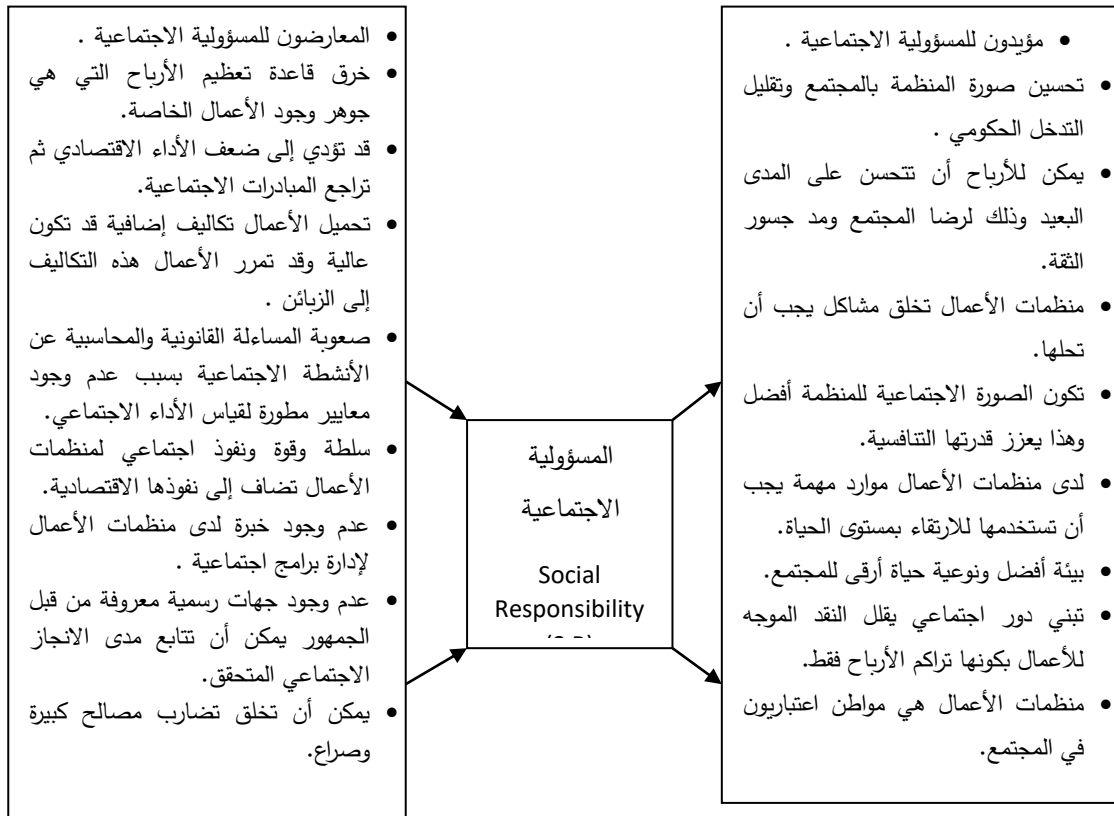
• مؤيدون للمسؤولية الاجتماعية .
• تحسين صورة المنظمة بالمجتمع وتقليل التدخل الحكومي .
• يمكن للأرباح أن تتحسن على المدى البعيد وذلك لرضا المجتمع ومد جسور الثقة.
• منظمات الأعمال تخلق مشاكل يجب أن تحلها.
• تكون الصورة الاجتماعية للمنظمة أفضل وهذا يعزز قدرتها التنافسية.
• لدى منظمات الأعمال موارد مهمة يجب أن تستخدمها للارتقاء بمستوى الحياة.
• بيئة أفضل ونوعية حياة أرقى للمجتمع.
• تبني دور اجتماعي يقلل النقد الموجه للأعمال بكونها تراكم الأرباح فقط.
• منظمات الأعمال هي مواطن اعتباريون في المجتمع.

المسؤولية الاجتماعية

Social Responsibility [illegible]

• المعارضون للمسؤولية الاجتماعية .
• خرق قاعدة تعظيم الأرباح التي هي جوهر وجود الأعمال الخاصة.
• قد تؤدي إلى ضعف الأداء الاقتصادي ثم تراجع المبادرات الاجتماعية.
• تحميل الأعمال تكاليف إضافية قد تكون عالية وقد تمرر الأعمال هذه التكاليف إلى الزبائن .
• صعوبة المساءلة القانونية والمحاسبية عن الأنشطة الاجتماعية بسبب عدم وجود معايير مطورة لقياس الأداء الاجتماعي.
• سلطة وقوة ونفوذ اجتماعي لمنظمات الأعمال تضاف إلى نفوذها الاقتصادية.
• عدم وجود خبرة لدى منظمات الأعمال لإدارة برامج اجتماعية .
• عدم وجود جهات رسمية معروفة من قبل الجمهور يمكن أن تتابع مدى الانجاز الاجتماعي المتحقق.
• يمكن أن تخلق تضارب مصالح كبيرة وصراع.